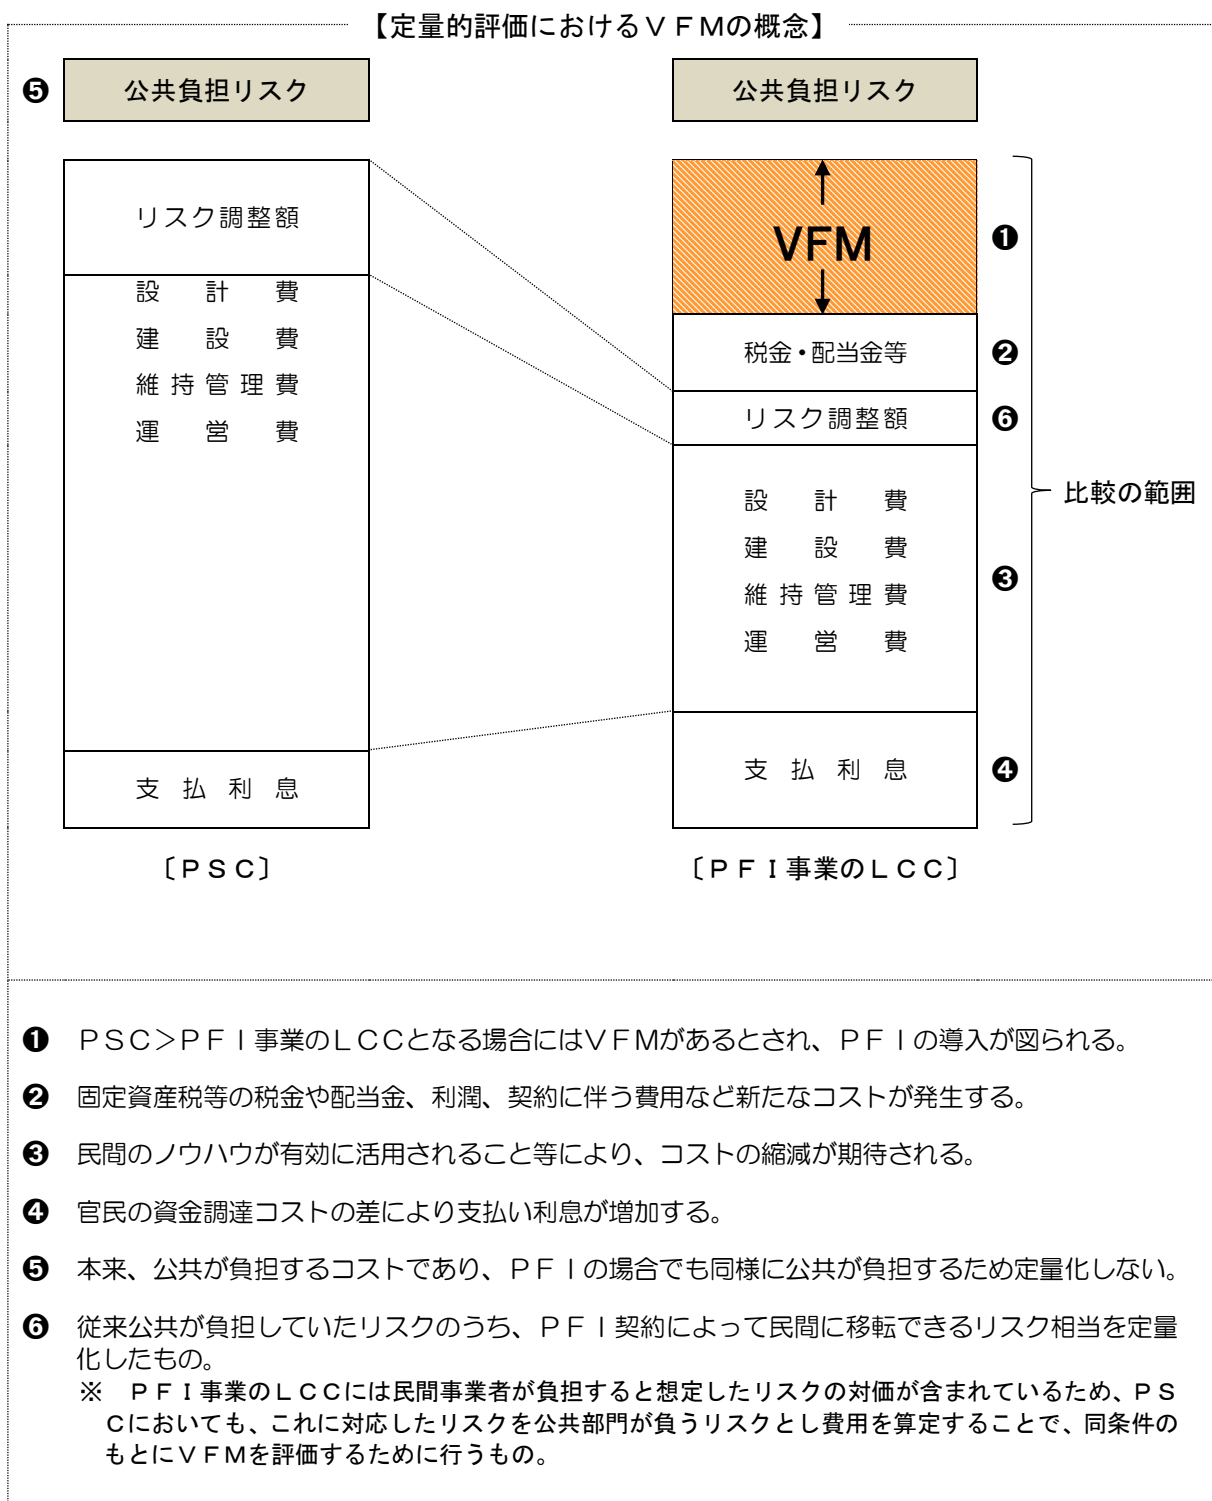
【定量的評価におけるＶＦＭの概念】

❺ 公共負担リスク

公共負担リスク

リスク調整額

設　計　費
建　設　費
維持管理費
運　営　費

支払利息

〔ＰＳＣ〕

VFM ❶

税金・配当金等 ❷

リスク調整額 ❻

設　計　費
建　設　費
維持管理費
運　営　費 ❸

支払利息 ❹

比較の範囲

〔ＰＦＩ事業のＬＣＣ〕

❶ ＰＳＣ＞ＰＦＩ事業のＬＣＣとなる場合にはＶＦＭがあるとされ、ＰＦＩの導入が図られる。

❷ 固定資産税等の税金や配当金、利潤、契約に伴う費用など新たなコストが発生する。

❸ 民間のノウハウが有効に活用されること等により、コストの縮減が期待される。

❹ 官民の資金調達コストの差により支払い利息が増加する。

❺ 本来、公共が負担するコストであり、ＰＦＩの場合でも同様に公共が負担するため定量化しない。

❻ 従来公共が負担していたリスクのうち、ＰＦＩ契約によって民間に移転できるリスク相当を定量化したもの。
※　ＰＦＩ事業のＬＣＣには民間事業者が負担すると想定したリスクの対価が含まれているため、ＰＳＣにおいても、これに対応したリスクを公共部門が負うリスクとし費用を算定することで、同条件のもとにＶＦＭを評価するために行うもの。